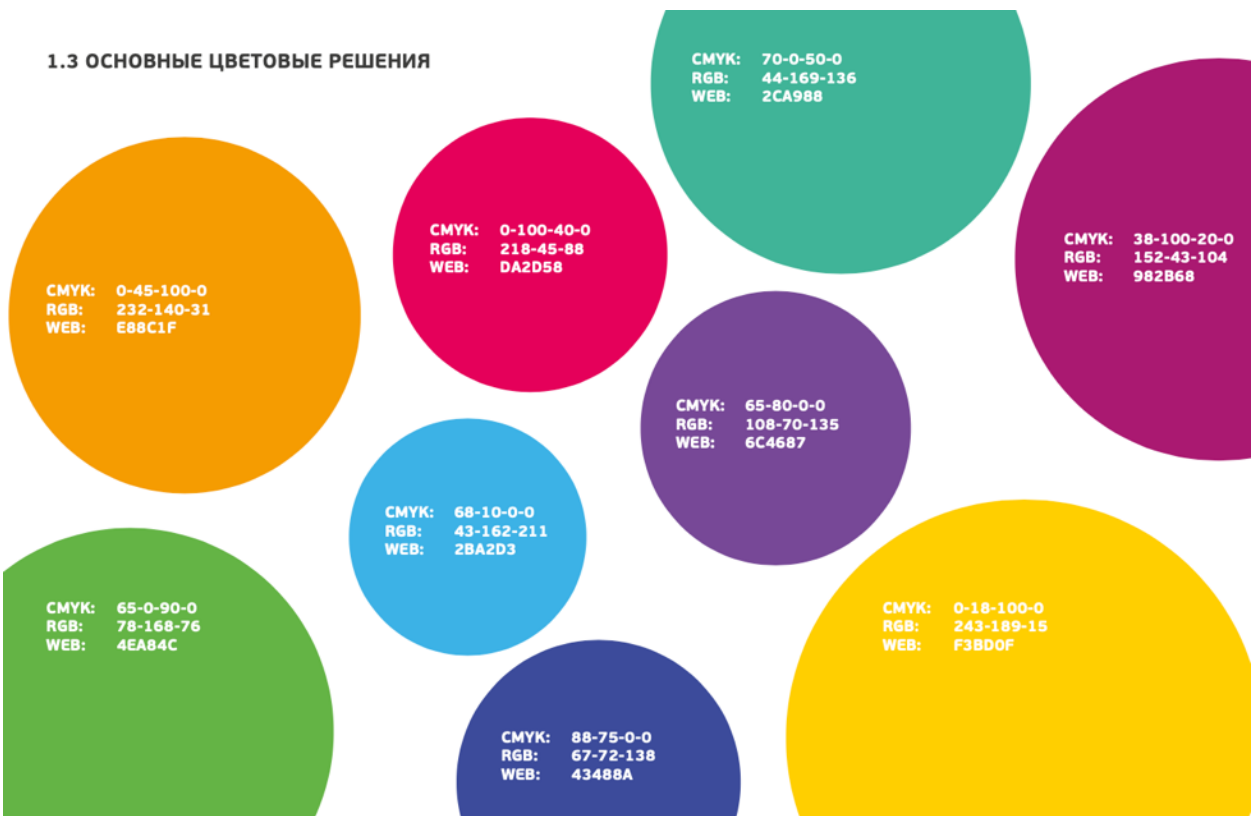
1.3 ОСНОВНЫЕ ЦВЕТОВЫЕ РЕШЕНИЯ

CMYK: 70-0-50-0
RGB: 44-169-136
WEB: 2CA988

CMYK: 0-100-40-0
RGB: 218-45-88
WEB: DA2D58

CMYK: 38-100-20-0
RGB: 152-43-104
WEB: 982B68

CMYK: 0-45-100-0
RGB: 232-140-31
WEB: E88C1F

CMYK: 65-80-0-0
RGB: 108-70-135
WEB: 6C4687

CMYK: 68-10-0-0
RGB: 43-162-211
WEB: 2BA2D3

CMYK: 65-0-90-0
RGB: 78-168-76
WEB: 4EA84C

CMYK: 0-18-100-0
RGB: 243-189-15
WEB: F3BD0F

CMYK: 88-75-0-0
RGB: 67-72-138
WEB: 43488A